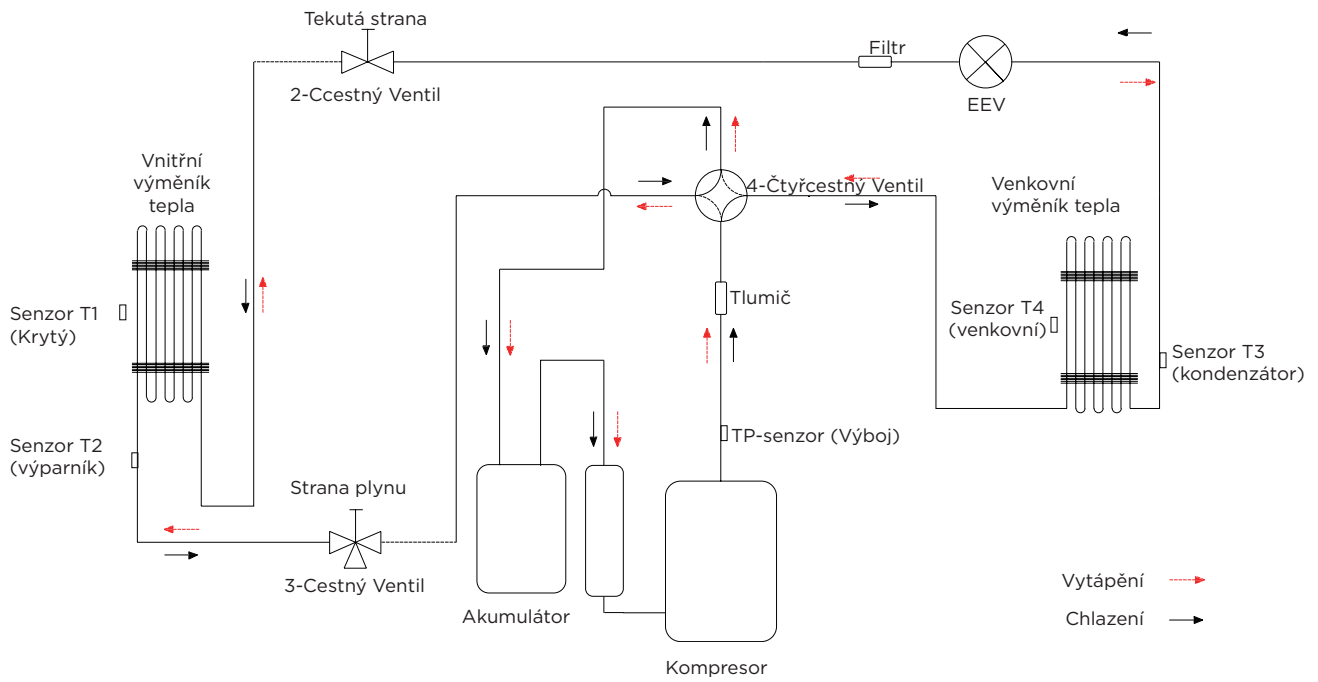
Tekutá strana

2-Ccestný Ventil

Filtr

EEV

Vnitřní výměník tepla

4-Čtyřcestný Ventil

Venkovní výměník tepla

Senzor T1 (Krytý)

Tlumič

Senzor T4 (venkovní)

Senzor T3 (kondenzátor)

Senzor T2 (výparník)

TP-senzor (Výboj)

Strana plynu

3-Cestný Ventil

Akumulátor

Kompresor

Vytápění

Chlazení